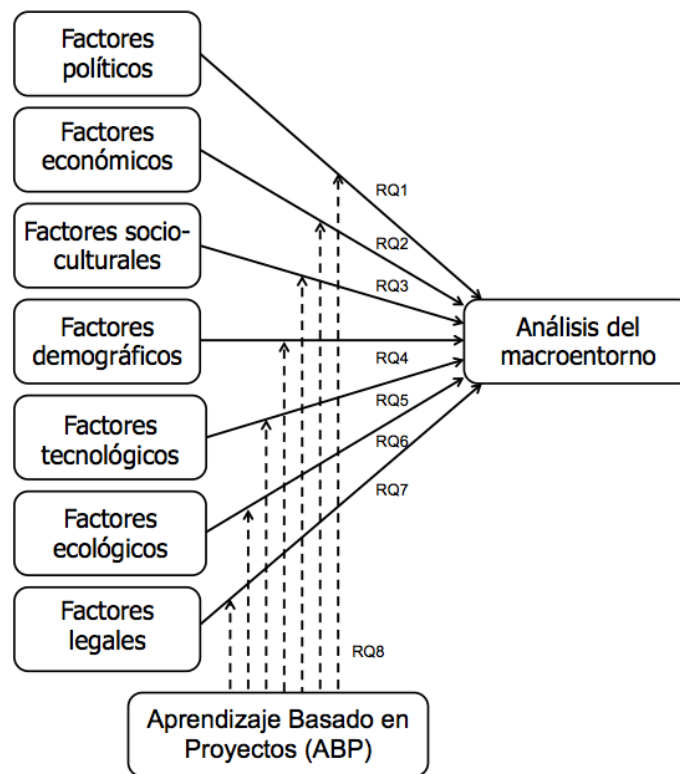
Factores políticos

Factores económicos

Factores socio-culturales

Factores demográficos

Factores tecnológicos

Factores ecológicos

Factores legales

RQ1

RQ2

RQ3

RQ4

RQ5

RQ6

RQ7

RQ8

Análisis del macroentorno

Aprendizaje Basado en Proyectos (ABP)